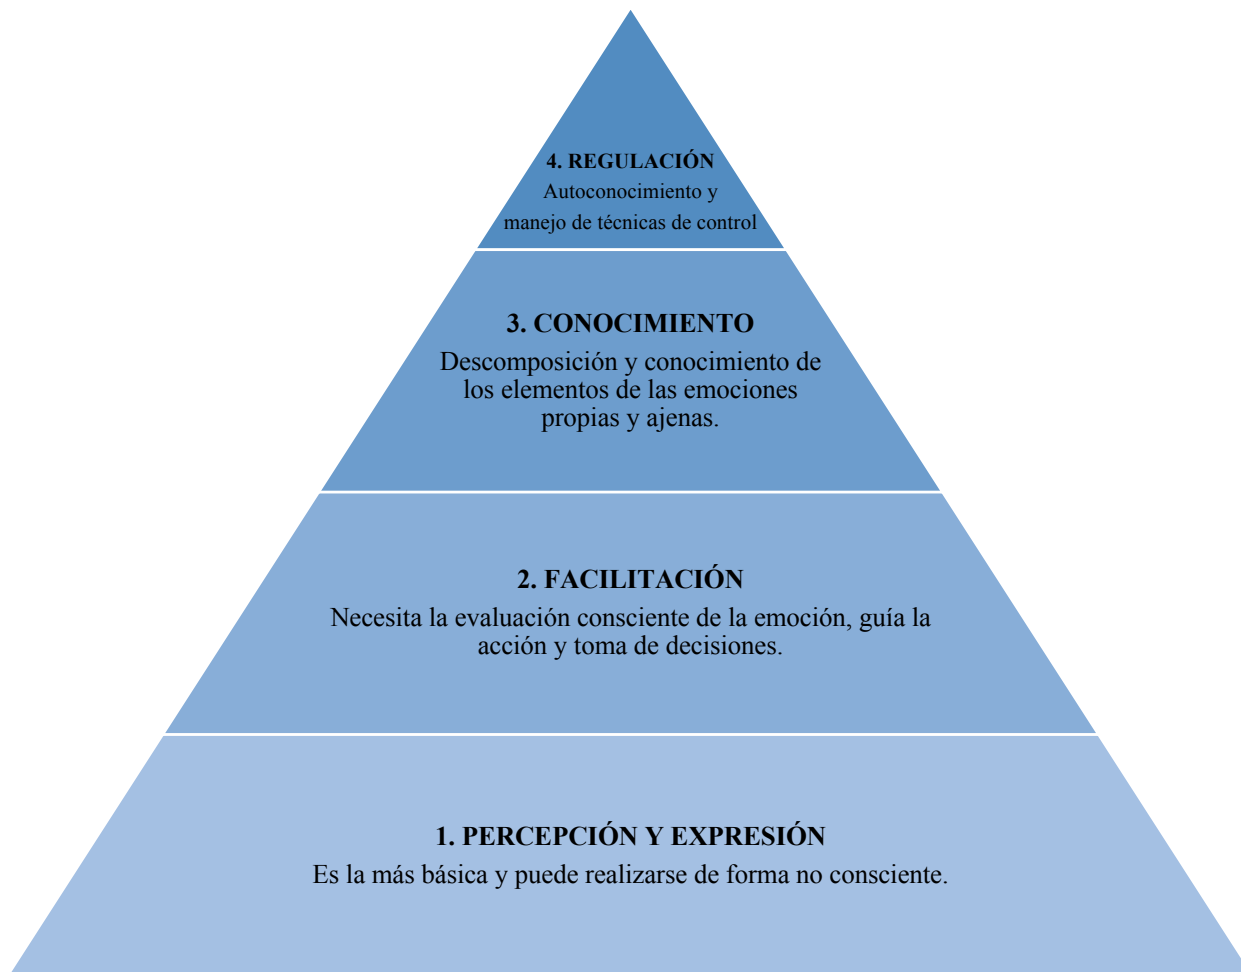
4. REGULACIÓN
Autoconocimiento y manejo de técnicas de control

3. CONOCIMIENTO
Descomposición y conocimiento de los elementos de las emociones propias y ajenas.

2. FACILITACIÓN
Necesita la evaluación consciente de la emoción, guía la acción y toma de decisiones.

1. PERCEPCIÓN Y EXPRESIÓN
Es la más básica y puede realizarse de forma no consciente.